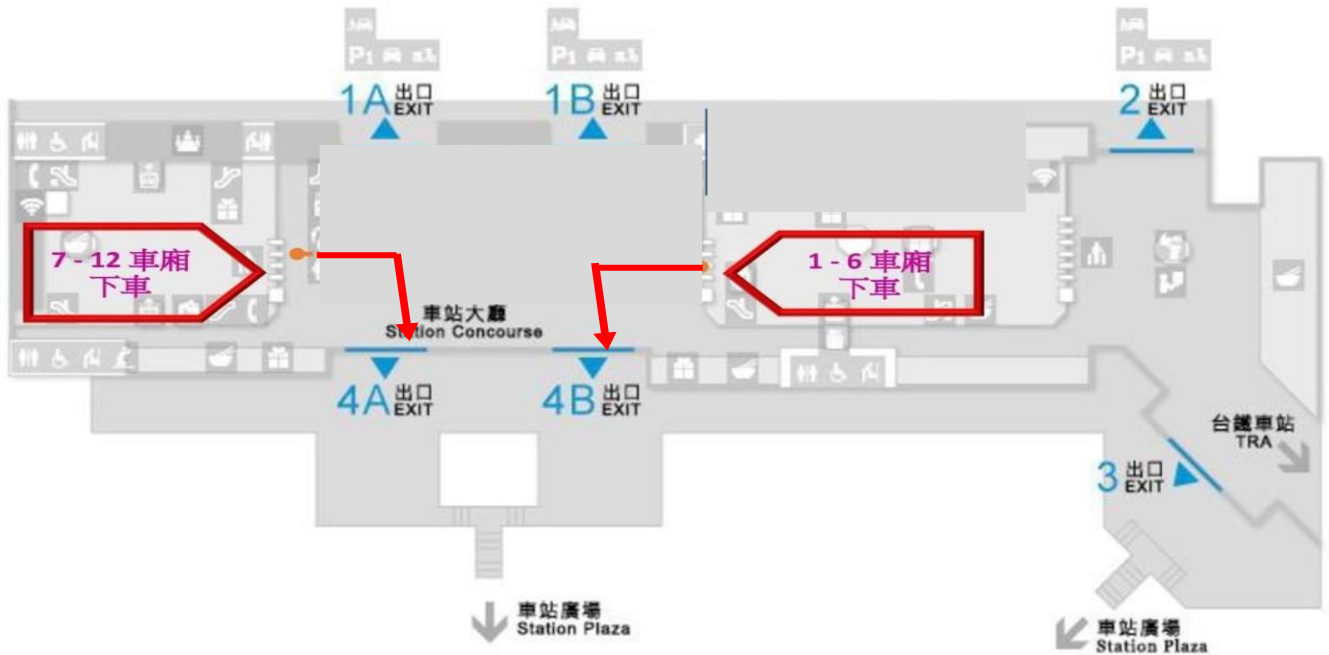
P1
P1
P1

1A 出口 EXIT
1B 出口 EXIT
2 出口 EXIT

7 - 12 車廂 下車

1 - 6 車廂 下車

車站大廳
Station Concourse

4A 出口 EXIT
4B 出口 EXIT

台鐵車站
TRA

3 出口 EXIT

車站廣場
Station Plaza

車站廣場
Station Plaza